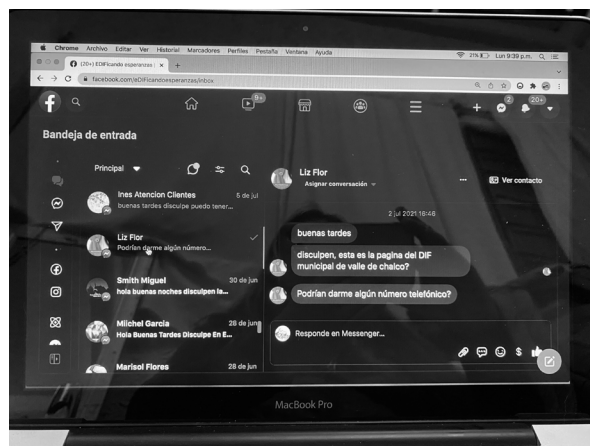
Chrome Archivo Editar Ver Historial Marcadores Perfiles Pestaña Ventana Ayuda
Lun 9:39 p.m.
(20+) EDIFicando esperanzas | ×
facebook.com/eDIFicandoesperanzas/inbox

9+
2
20+

Bandeja de entrada

Principal

Ines Atencion Clientes 5 de jul
buenas tardes disculpe puedo tener...

Liz Flor
Podrían darme algún número...

Smith Miguel 30 de jun
hola buenas noches disculpen la...

Michel Garcia 28 de jun
Hola Buenas Tardes Disculpe En E...

Marisol Flores 28 de jun

Liz Flor
Asignar conversación

Ver contacto

2 jul 2021 18:48

buenas tardes

disculpen, esta es la pagina del DIF municipal de valle de chalco?

Podrían darme algún número telefónico?

Responde en Messenger...

MacBook Pro